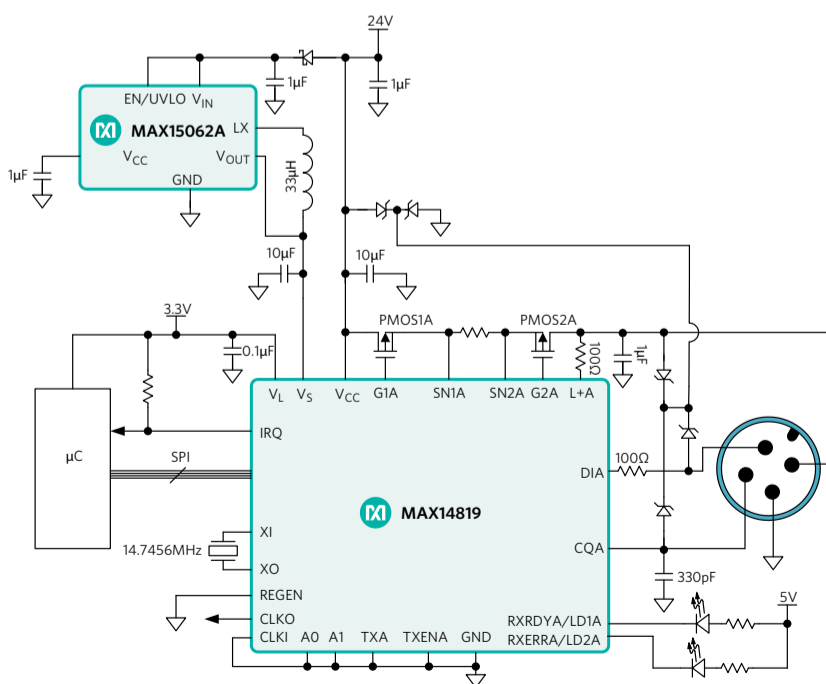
24V
1µF
1µF
EN/UVLO $V_{IN}$
MAX15062A
LX
1µF
$V_{CC}$
$V_{OUT}$
GND
33µH
10µF
10µF
3.3V
0.1µF
PMOS1A
PMOS2A
100Ω
1µF
µC
$V_L$
$V_S$
$V_{CC}$
G1A
SN1A
SN2A
G2A
L+A
IRQ
SPI
DIA
100Ω
MAX14819
XI
14.7456MHz
XO
CQA
330pF
REGEN
CLKO
RXRDYA/LD1A
5V
CLKI
A0
A1
TXA
TXENA
GND
RXERRA/LD2A